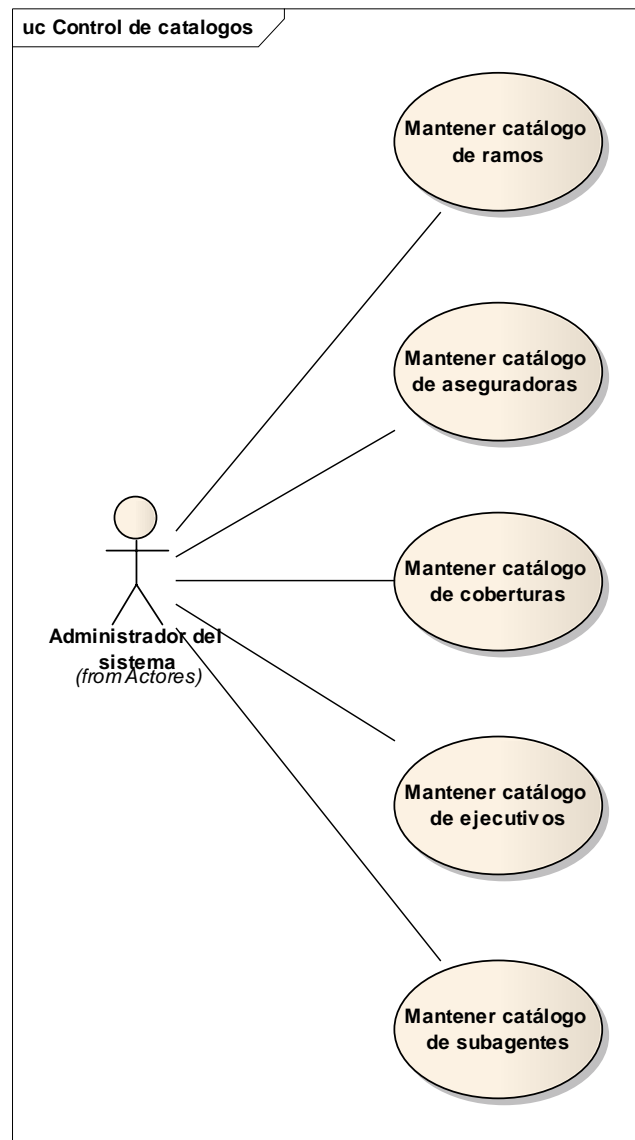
uc Control de catalogos

Mantener catálogo de ramos

Mantener catálogo de aseguradoras

Mantener catálogo de coberturas

Mantener catálogo de ejecutivos

Mantener catálogo de subagentes

Administrador del sistema
(from Actores)